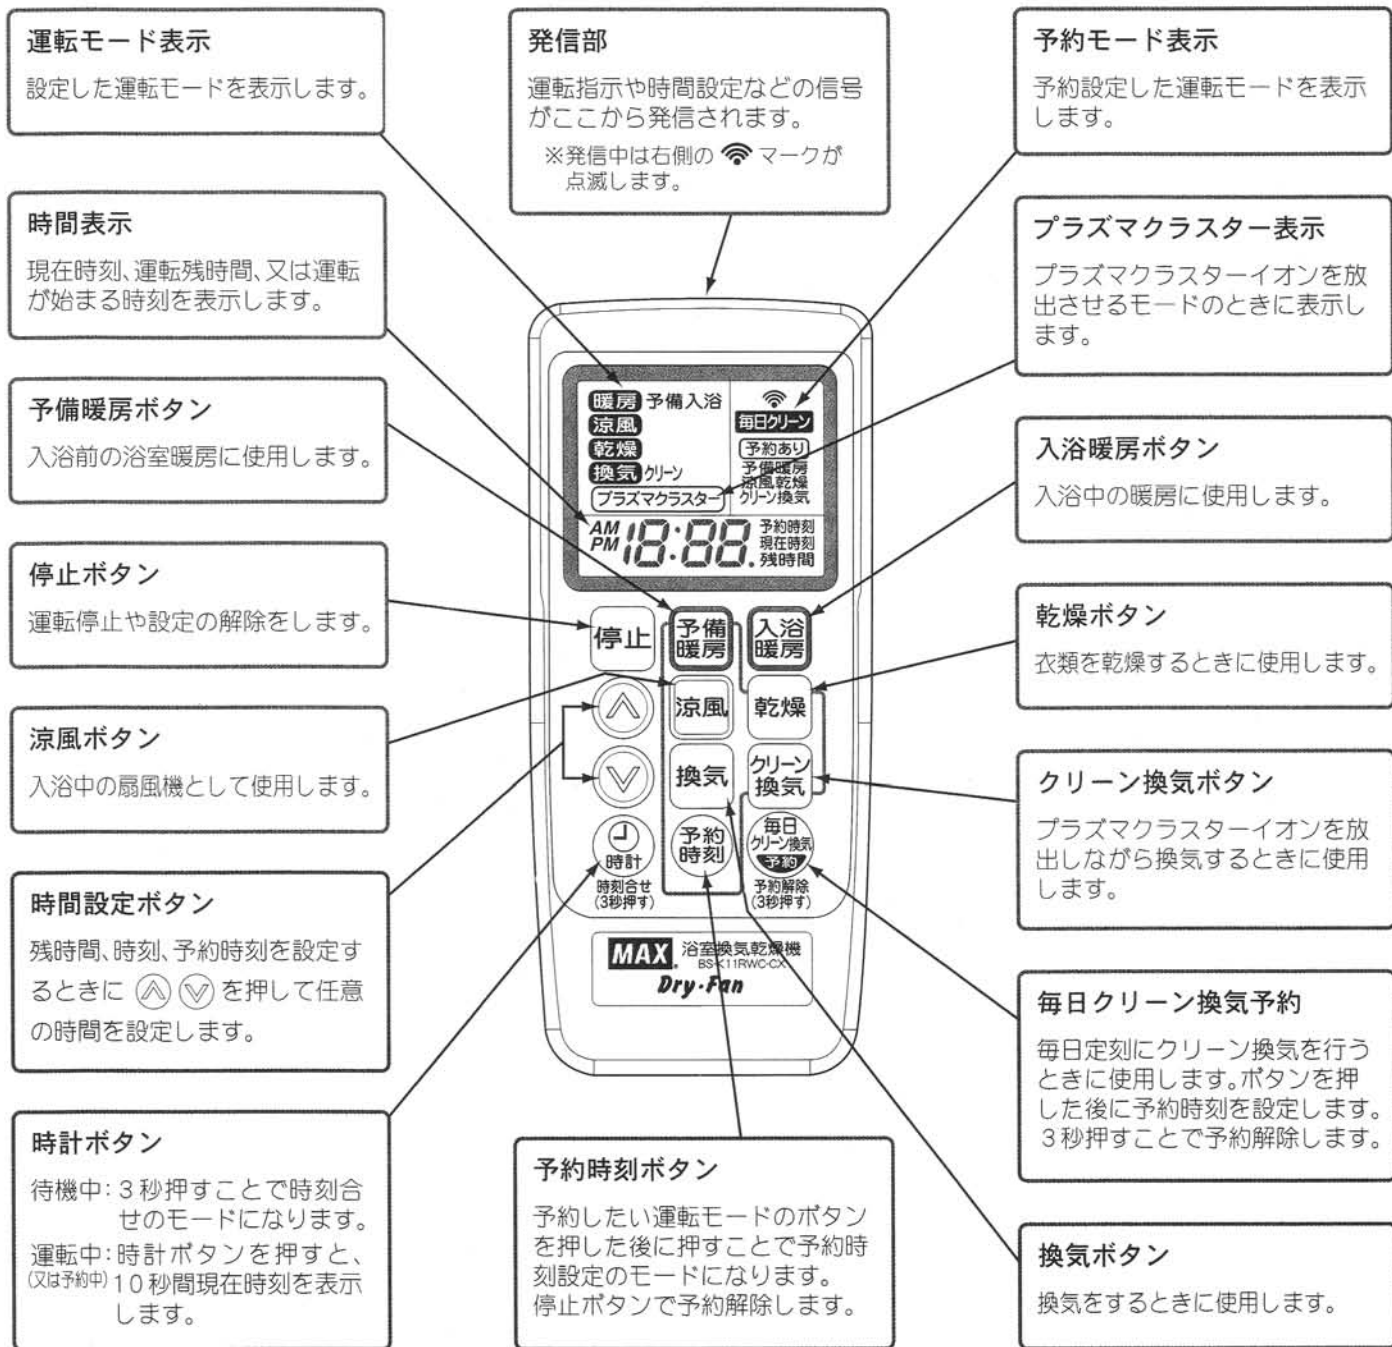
運転モード表示

設定した運転モードを表示します。

時間表示

現在時刻、運転残時間、又は運転が始まる時刻を表示します。

予備暖房ボタン

入浴前の浴室暖房に使用します。

停止ボタン

運転停止や設定の解除をします。

涼風ボタン

入浴中の扇風機として使用します。

時間設定ボタン

残時間、時刻、予約時刻を設定するときに ⋀ ⋁ を押して任意の時間を設定します。

時計ボタン

待機中：3秒押すことで時刻合せのモードになります。

運転中：時計ボタンを押すと、(又は予約中) 10秒間現在時刻を表示します。

発信部

運転指示や時間設定などの信号がここから発信されます。

※発信中は右側の マークが点滅します。

予約時刻ボタン

予約したい運転モードのボタンを押した後に押すことで予約時刻設定のモードになります。停止ボタンで予約解除します。

予約モード表示

予約設定した運転モードを表示します。

プラズマクラスター表示

プラズマクラスターイオンを放出させるモードのときに表示します。

入浴暖房ボタン

入浴中の暖房に使用します。

乾燥ボタン

衣類を乾燥するときに使用します。

クリーン換気ボタン

プラズマクラスターイオンを放出しながら換気するときに使用します。

毎日クリーン換気予約

毎日定刻にクリーン換気を行うときに使用します。ボタンを押した後に予約時刻を設定します。3秒押すことで予約解除します。

換気ボタン

換気をするときに使用します。

暖房 予備入浴
涼風
乾燥
換気 クリーン
プラズマクラスター
毎日クリーン
予約あり
予備暖房
涼風乾燥
クリーン換気
AM PM 18:88.
予約時刻
現在時刻
残時間

停止
予備暖房
入浴暖房
涼風
乾燥
換気
クリーン換気
時計
時刻合せ (3秒押す)
予約時刻
毎日 クリーン換気 予約
予約解除 (3秒押す)

MAX 浴室換気乾燥機 BS-K11RWC-CX
Dry·Fan